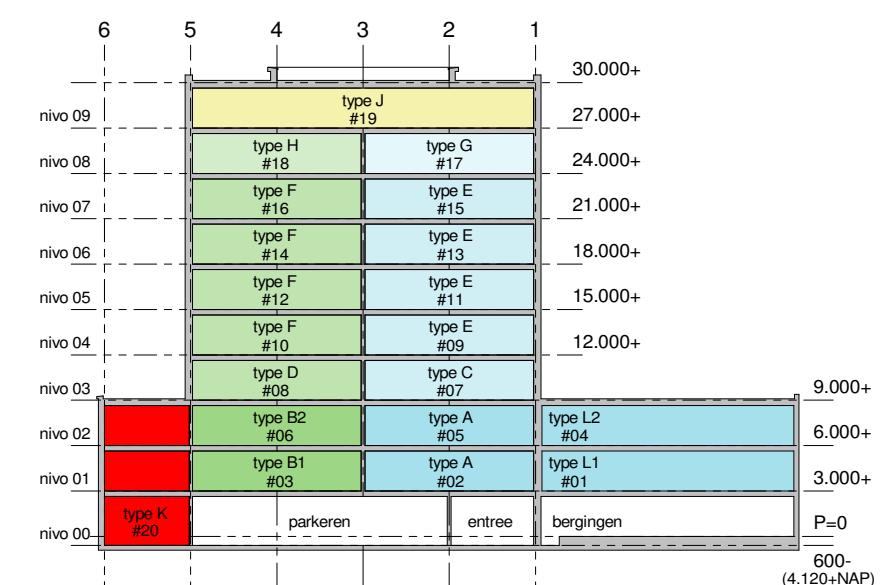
6 5 4 3 2 1

30.000+

nivo 09
type J
#19
27.000+

nivo 08
type H
#18
type G
#17
24.000+

nivo 07
type F
#16
type E
#15
21.000+

nivo 06
type F
#14
type E
#13
18.000+

nivo 05
type F
#12
type E
#11
15.000+

nivo 04
type F
#10
type E
#09
12.000+

nivo 03
type D
#08
type C
#07
9.000+

nivo 02
type B2
#06
type A
#05
type L2
#04
6.000+

nivo 01
type B1
#03
type A
#02
type L1
#01
3.000+

nivo 00
type K
#20
parkeren
entree
bergingen
P=0

600-
(4.120+NAP)